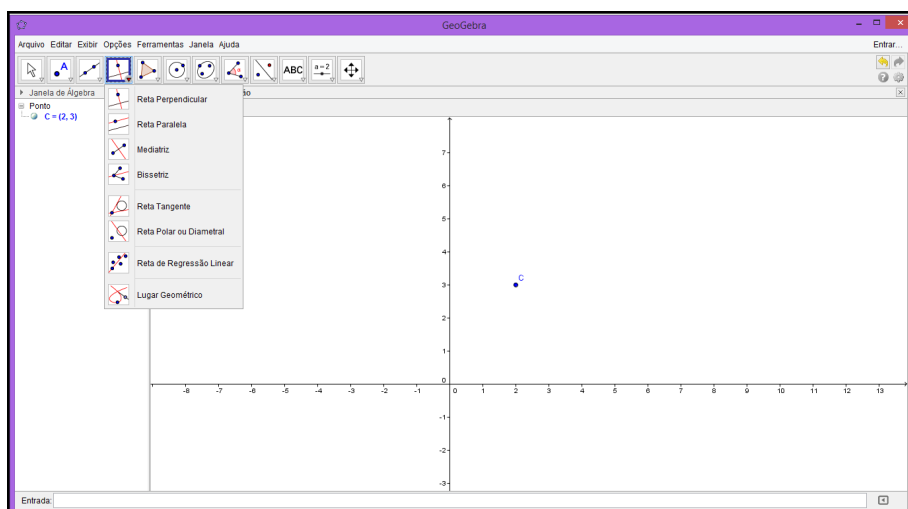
GeoGebra

Arquivo Editar Exibir Opções Ferramentas Janela Ajuda

Entrar...

ABC

a = 2

Janela de Álgebra

ão

Ponto

C = (2, 3)

Reta Perpendicular

Reta Paralela

Mediatriz

Bissetriz

Reta Tangente

Reta Polar ou Diametral

Reta de Regressão Linear

Lugar Geométrico

7

6

5

4

3

2

1

0

-1

-2

-3

C

-8 -7 -6 -5 -4 -3 -2 -1 0 1 2 3 4 5 6 7 8 9 10 11 12 13

Entrada: